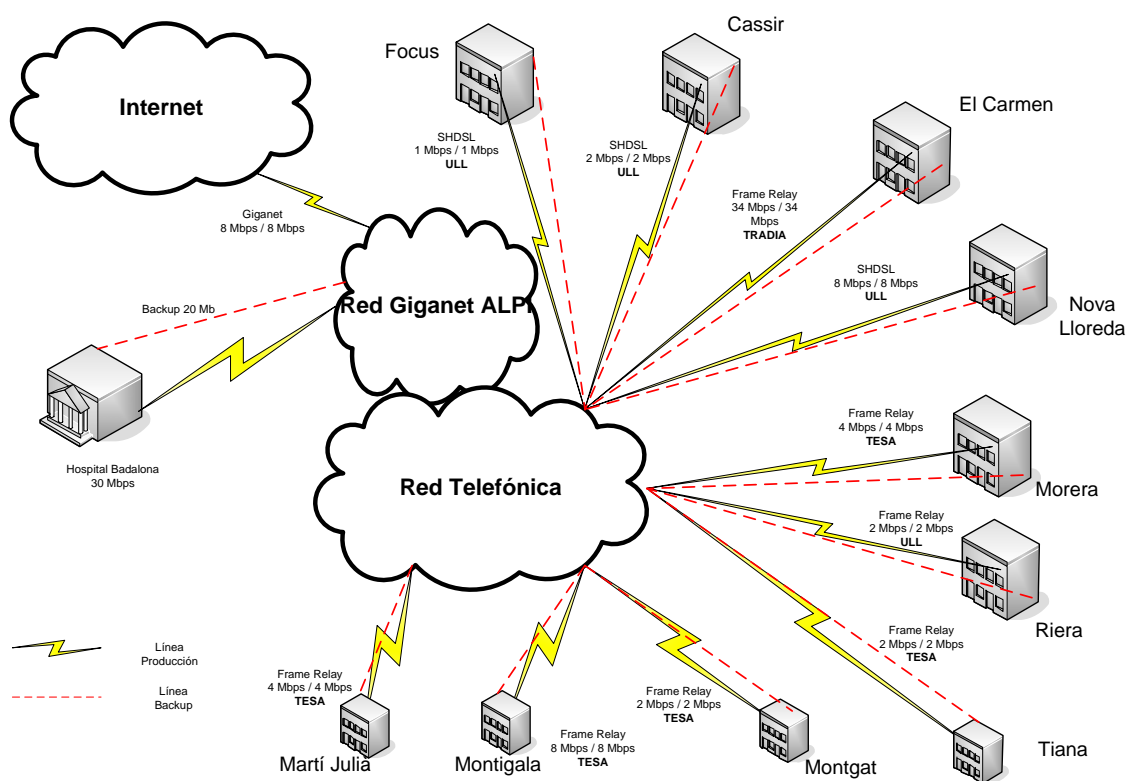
Internet

Focus

Cassir

El Carmen

SHDSL
1 Mbps / 1 Mbps
ULL

SHDSL
2 Mbps / 2 Mbps
ULL

Frame Relay
34 Mbps / 34 Mbps
TRADIA

Giganet
8 Mbps / 8 Mbps

SHDSL
8 Mbps / 8 Mbps
ULL

Nova Lloreda

Backup 20 Mb

Red Giganet ALPI

Hospital Badalona
30 Mbps

Red Telefónica

Frame Relay
4 Mbps / 4 Mbps
TESA

Morera

Frame Relay
2 Mbps / 2 Mbps
ULL

Riera

Frame Relay
2 Mbps / 2 Mbps
TESA

Línea Producción

Línea Backup

Frame Relay
4 Mbps / 4 Mbps
TESA

Frame Relay
2 Mbps / 2 Mbps
TESA

Frame Relay
8 Mbps / 8 Mbps
TESA

Martí Julià

Montigala

Montgat

Tiana